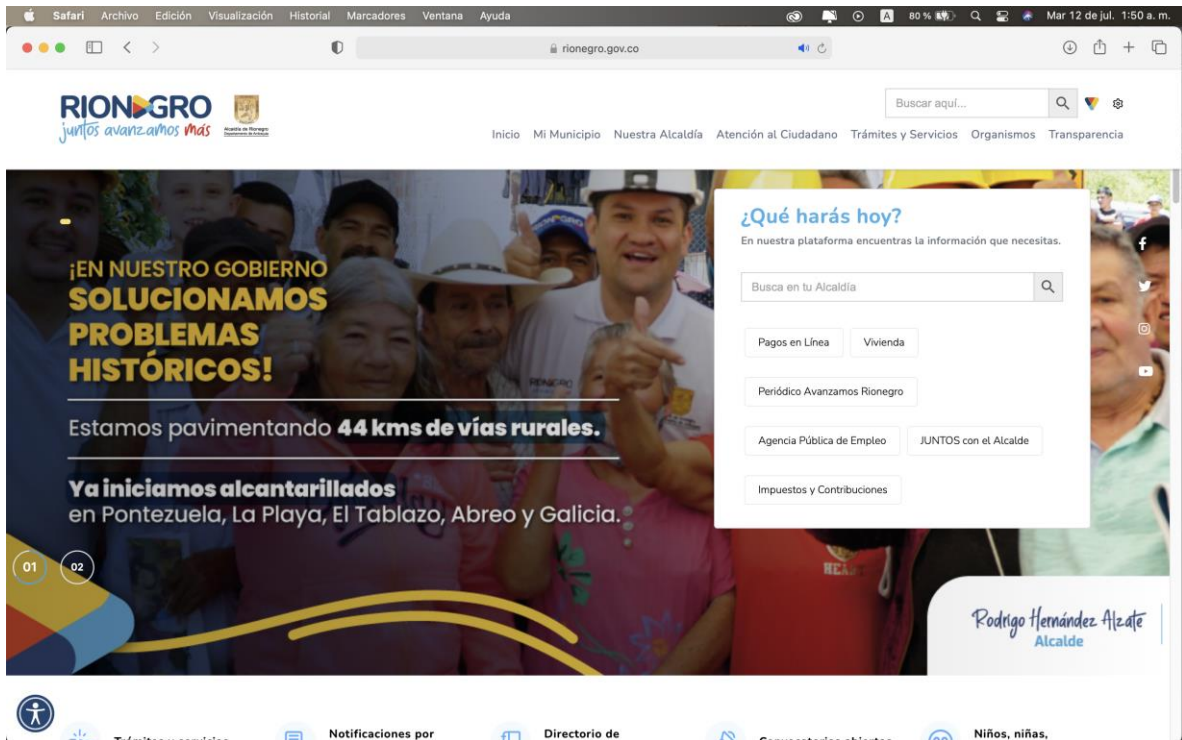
Safari Archivo Edición Visualización Historial Marcadores Ventana Ayuda

80 % Mar 12 de jul. 1:50 a. m.

rionegro.gov.co

RIONEGRO
juntos avanzamos más

Alcaldía de Rionegro Departamento de Antioquia

Buscar aquí...

Inicio Mi Municipio Nuestra Alcaldía Atención al Ciudadano Trámites y Servicios Organismos Transparencia

¡EN NUESTRO GOBIERNO SOLUCIONAMOS PROBLEMAS HISTÓRICOS!

Estamos pavimentando **44 kms de vías rurales.**

**Ya iniciamos alcantarillados** en Pontezuela, La Playa, El Tablazo, Abreo y Galicia.

01 02

¿Qué harás hoy?
En nuestra plataforma encuentras la información que necesitas.

Busca en tu Alcaldía

Pagos en Línea
Vivienda
Periódico Avanzamos Rionegro
Agencia Pública de Empleo
JUNTOS con el Alcalde
Impuestos y Contribuciones

Rodrigo Hernández Alzate
Alcalde

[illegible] Notificaciones por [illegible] Directorio de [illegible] Niños, niñas,